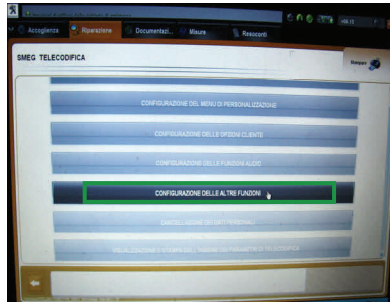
Accoglienza
Riparazione
Documentazi...
Misure
Resoconti
SMEG TELECODIFICA
Stampare
CONFIGURAZIONE DEL MENU DI PERSONALIZZAZIONE
CONFIGURAZIONE DELLE OPZIONI CLIENTE
CONFIGURAZIONE DELLE FUNZIONI AUDIO
CONFIGURAZIONE DELLE ALTRE FUNZIONI
CANCELLAZIONE DEI DATI PERSONALI
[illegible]